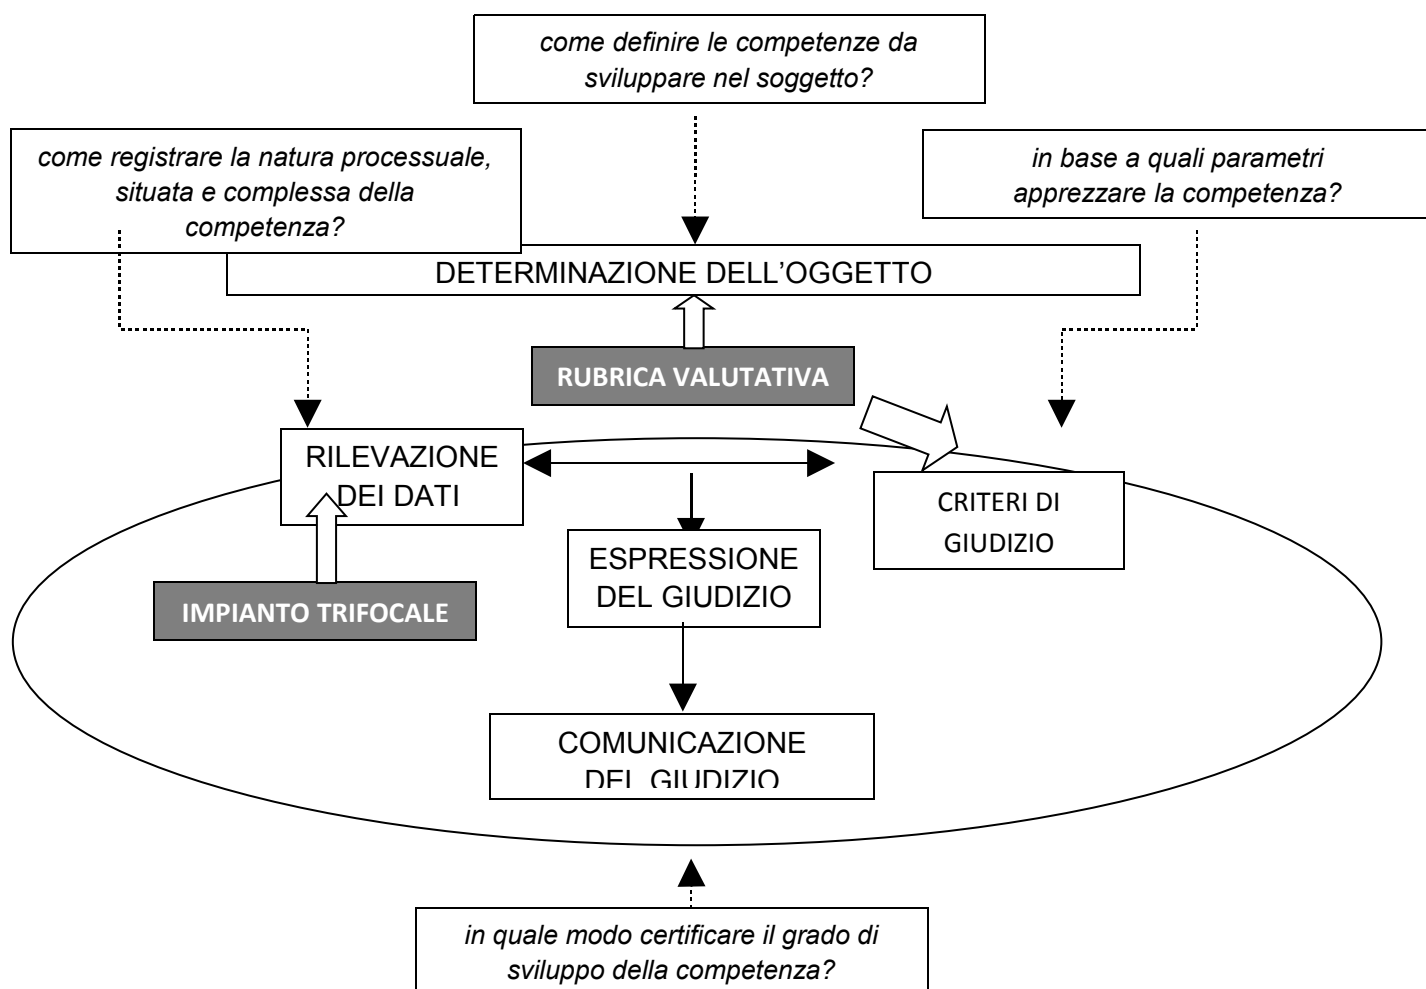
come definire le competenze da sviluppare nel soggetto?

come registrare la natura processuale, situata e complessa della competenza?

in base a quali parametri apprezzare la competenza?

DETERMINAZIONE DELL’OGGETTO

RUBRICA VALUTATIVA

RILEVAZIONE DEI DATI

CRITERI DI GIUDIZIO

ESPRESSIONE DEL GIUDIZIO

IMPIANTO TRIFOCALE

COMUNICAZIONE DEL GIUDIZIO

in quale modo certificare il grado di sviluppo della competenza?